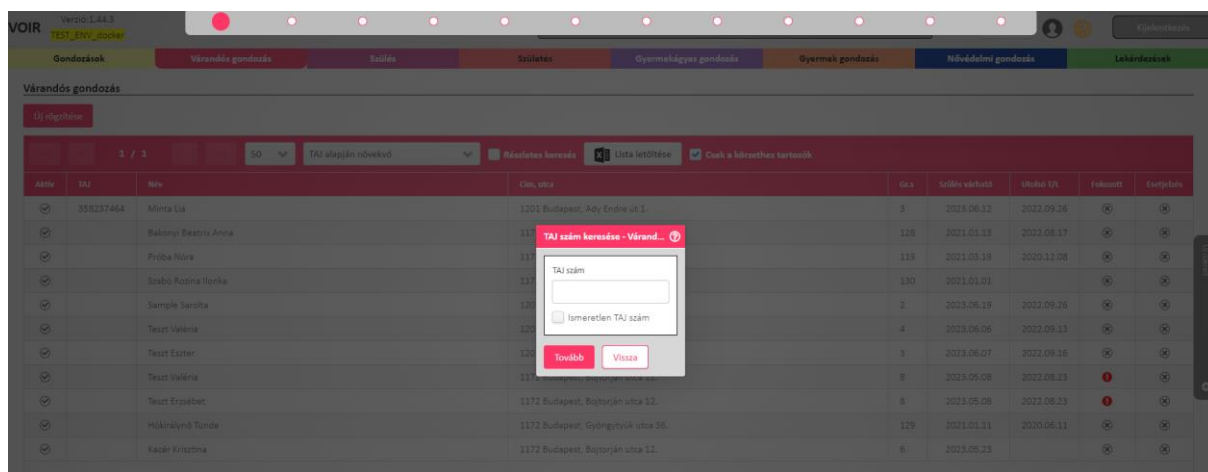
VOIR Verzió:1.44.3 TEST_ENV_docker

Kijelentkezés

Gondozások | Várandós gondozás | Szülés | Születés | Gyermekágyas gondozás | Gyermek gondozás | Növédelmi gondozás | Lekérdezések

Várandós gondozás

Új rögzítése

1 / 1 | 50 | TAJ alapján növekvő | Részletes keresés | Lista letöltése | Csak a körzethez tartozók

| Aktív | TAJ | Név | Cím, utca | Gr.s | Szülés várható | Utolsó T/L | Fokozott | Esetjelzés |
|---|---|---|---|---|---|---|---|---|
| | 358237464 | Minta Lia | 1201 Budapest, Ady Endre út 1. | 5 | 2023.06.12 | 2022.09.26 | | |
| | | Bakonyi Beatrix Anna | 117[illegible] | 128 | 2021.01.13 | 2022.08.17 | | |
| | | Próba Nóra | 117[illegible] | 119 | 2021.03.19 | 2020.12.08 | | |
| | | Szabó Rozina Ilonka | 117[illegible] | 130 | 2021.01.01 | | | |
| | | Sample Sarolta | 120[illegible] | 2 | 2023.06.19 | 2022.09.26 | | |
| | | Teszt Valéria | 120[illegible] | 4 | 2023.06.06 | 2022.09.13 | | |
| | | Teszt Eszter | 120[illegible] | 3 | 2023.06.07 | 2022.09.16 | | |
| | | Teszt Valéria | 1172 Budapest, Bojtorján utca 12. | 8 | 2023.05.08 | 2022.08.23 | | |
| | | Teszt Erzsébet | 1172 Budapest, Bojtorján utca 12. | 8 | 2023.05.08 | 2022.08.23 | | |
| | | Hókirálynő Tünde | 1172 Budapest, Gyöngytyúk utca 36. | 129 | 2021.01.11 | 2020.06.11 | | |
| | | Kacér Krisztina | 1172 Budapest, Bojtorján utca 12. | 6 | 2023.05.23 | | | |

TAJ szám keresése - Várand...

TAJ szám

Ismeretlen TAJ szám

Tovább | Vissza